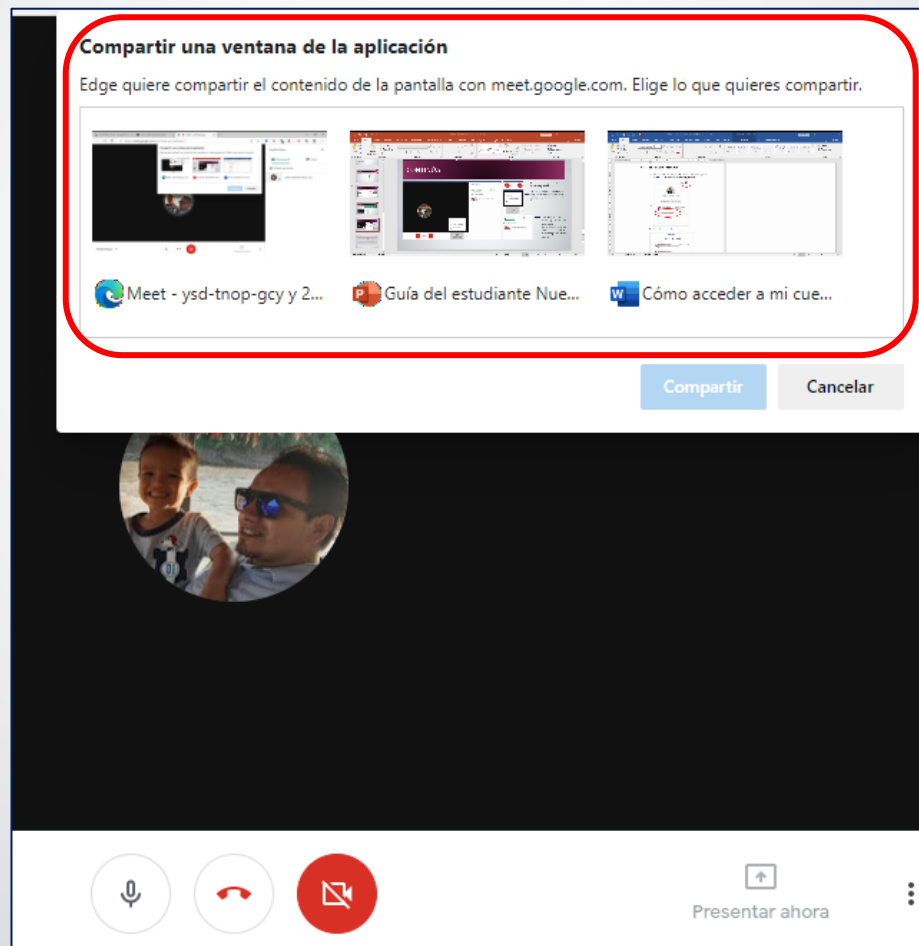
Compartir una ventana de la aplicación

Edge quiere compartir el contenido de la pantalla con meet.google.com. Elige lo que quieres compartir.

Meet - ysd-tnop-gcy y 2...

Guía del estudiante Nue...

Cómo acceder a mi cue...

Compartir

Cancelar

Presentar ahora